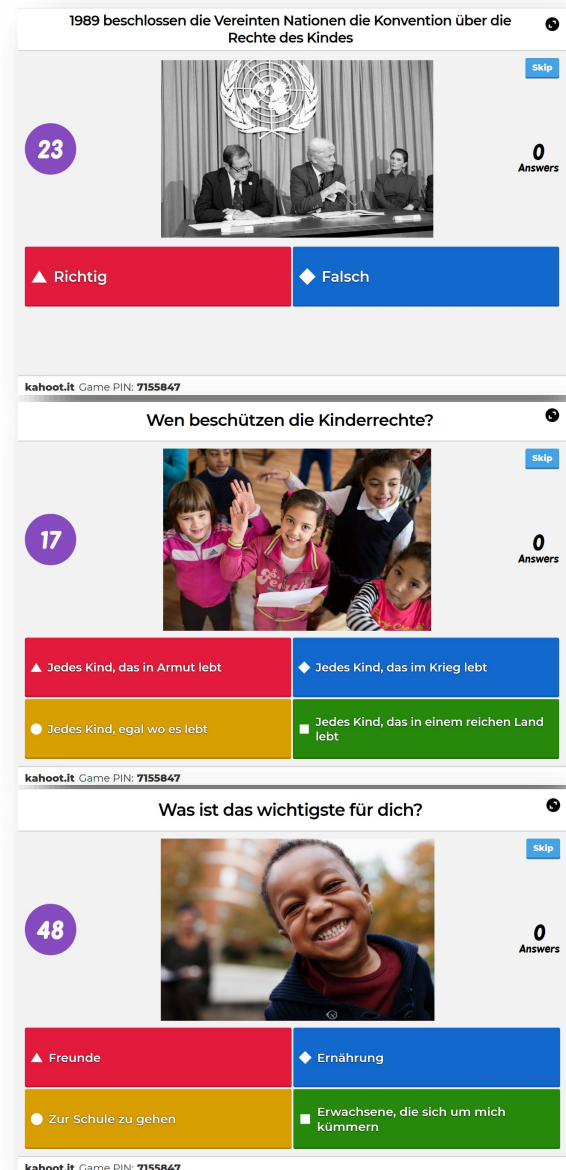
1989 beschlossen die Vereinten Nationen die Konvention über die Rechte des Kindes

Skip

23

0
Answers

Richtig

Falsch

kahoot.it Game PIN: 7155847

Wen beschützen die Kinderrechte?

Skip

17

0
Answers

Jedes Kind, das in Armut lebt

Jedes Kind, das im Krieg lebt

Jedes Kind, egal wo es lebt

Jedes Kind, das in einem reichen Land lebt

kahoot.it Game PIN: 7155847

Was ist das wichtigste für dich?

Skip

48

0
Answers

Freunde

Ernährung

Zur Schule zu gehen

Erwachsene, die sich um mich kümmern

kahoot.it Game PIN: 7155847